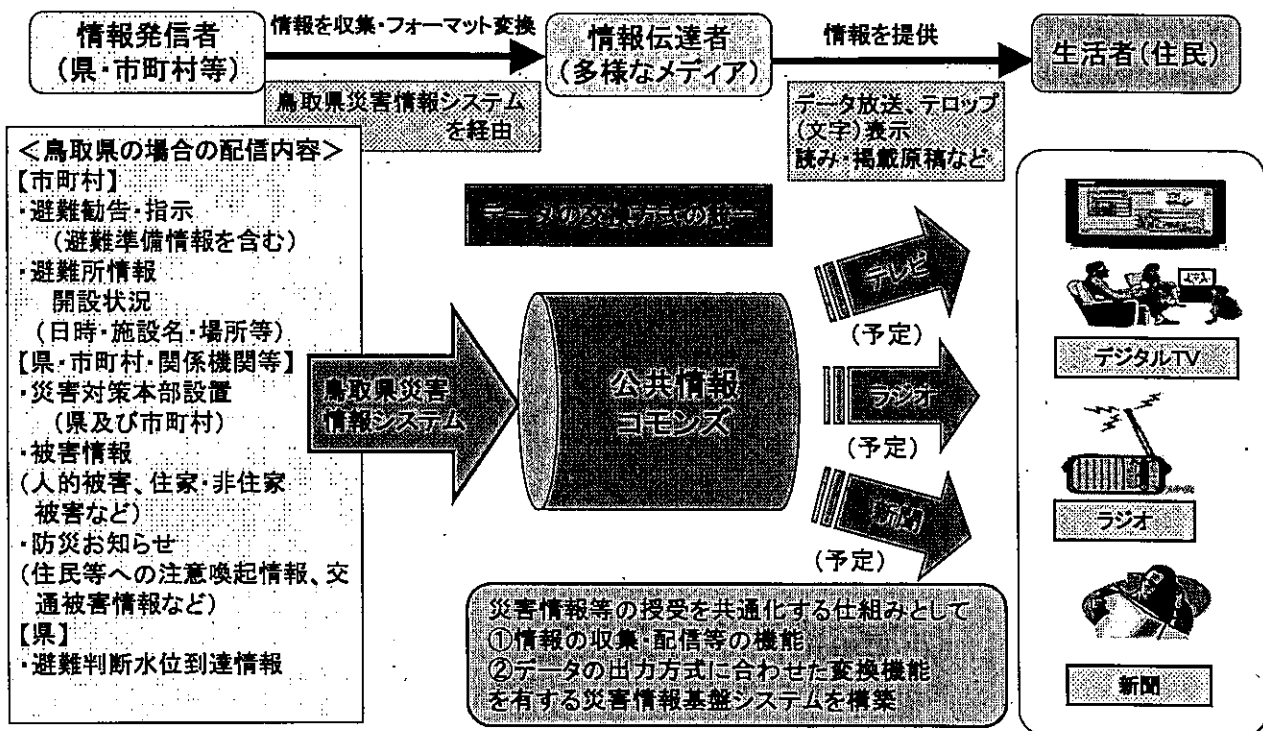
情報発信者
（県・市町村等）

情報を収集・フォーマット変換

鳥取県災害情報システムを経由

情報伝達者
（多様なメディア）

情報を提供

データ放送、テロップ（文字）表示
読み・掲載原稿など

生活者（住民）

＜鳥取県の場合の配信内容＞
【市町村】
・避難勧告・指示
（避難準備情報を含む）
・避難所情報
開設状況
（日時・施設名・場所等）
【県・市町村・関係機関等】
・災害対策本部設置
（県及び市町村）
・被害情報
（人的被害、住家・非住家被害など）
・防災お知らせ
（住民等への注意喚起情報、交通被害情報など）
【県】
・避難判断水位到達情報

データの交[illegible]方式の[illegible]

鳥取県災害情報システム

公共情報コモンズ

テレビ

（予定）

ラジオ

（予定）

新聞

（予定）

災害情報等の授受を共通化する仕組みとして
①情報の収集・配信等の機能
②データの出力方式に合わせた変換機能
を有する災害情報基盤システムを構築

デジタルTV

ラジオ

新聞